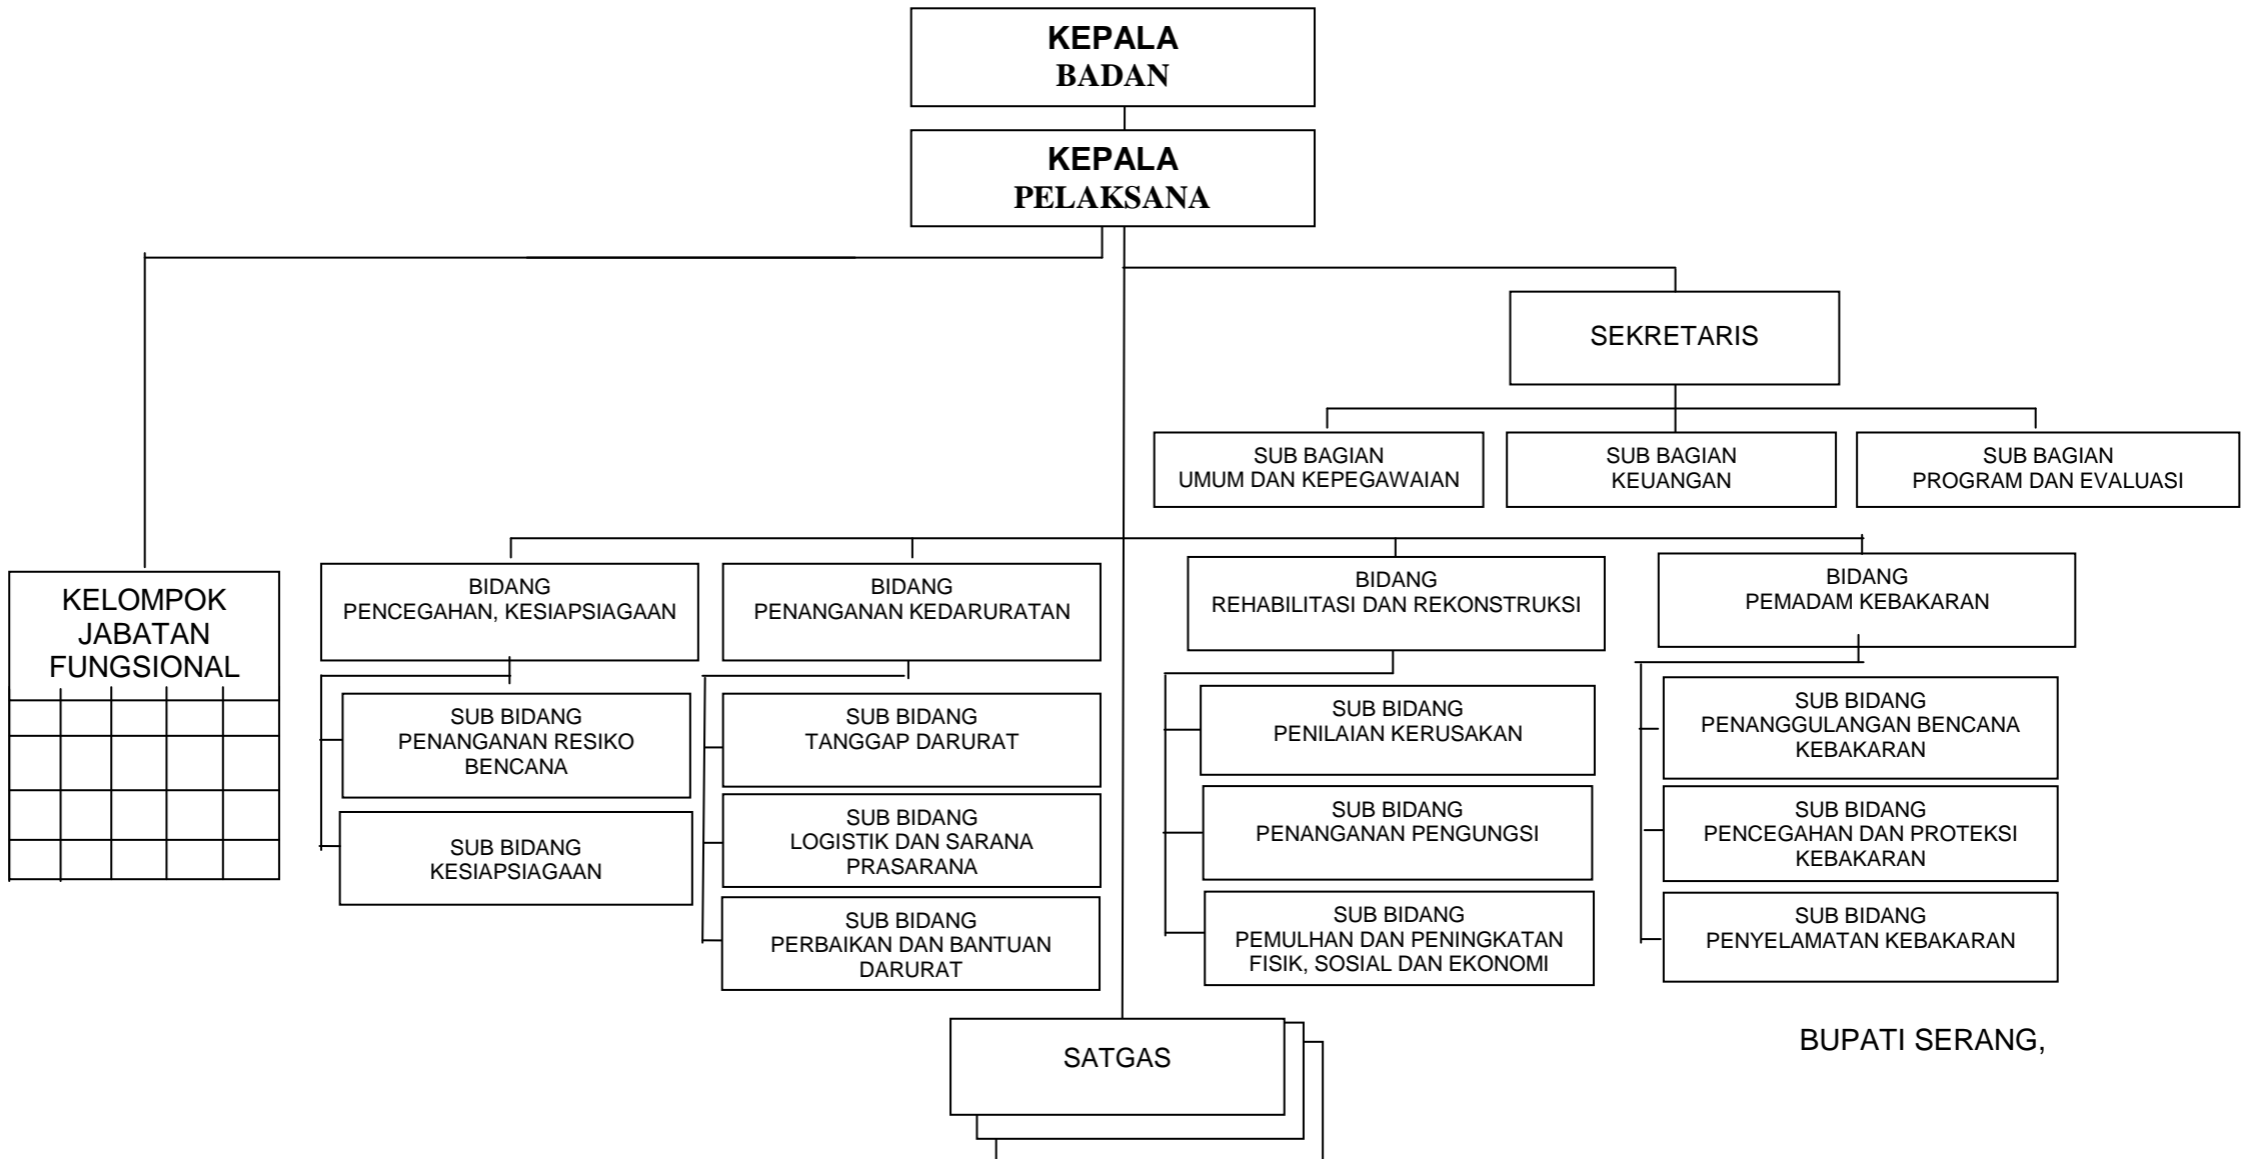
KEPALA
BADAN

KEPALA
PELAKSANA

SEKRETARIS

SUB BAGIAN
UMUM DAN KEPEGAWAIAN

SUB BAGIAN
KEUANGAN

SUB BAGIAN
PROGRAM DAN EVALUASI

KELOMPOK
JABATAN
FUNGSIONAL

BIDANG
PENCEGAHAN, KESIAPSIAGAAN

SUB BIDANG
PENANGANAN RESIKO BENCANA

SUB BIDANG
KESIAPSIAGAAN

BIDANG
PENANGANAN KEDARURATAN

SUB BIDANG
TANGGAP DARURAT

SUB BIDANG
LOGISTIK DAN SARANA PRASARANA

SUB BIDANG
PERBAIKAN DAN BANTUAN DARURAT

BIDANG
REHABILITASI DAN REKONSTRUKSI

SUB BIDANG
PENILAIAN KERUSAKAN

SUB BIDANG
PENANGANAN PENGUNGSI

SUB BIDANG
PEMULHAN DAN PENINGKATAN FISIK, SOSIAL DAN EKONOMI

BIDANG
PEMADAM KEBAKARAN

SUB BIDANG
PENANGGULANGAN BENCANA KEBAKARAN

SUB BIDANG
PENCEGAHAN DAN PROTEKSI KEBAKARAN

SUB BIDANG
PENYELAMATAN KEBAKARAN

SATGAS

BUPATI SERANG,